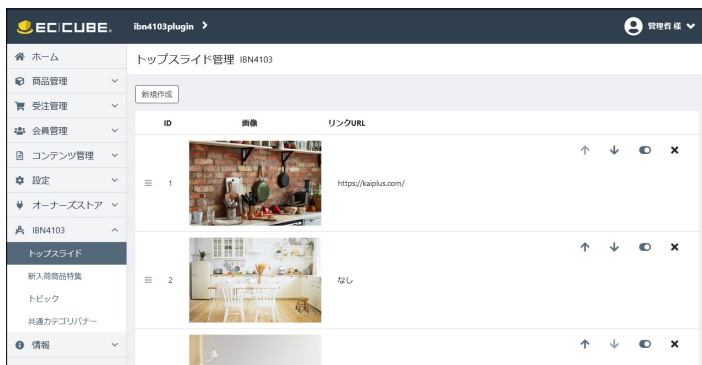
EC CUBE. ibn4103plugin >

管理者 様

ホーム
商品管理
受注管理
会員管理
コンテンツ管理
設定
オーナーズストア
IBN4103
トップスライド
新入荷商品特集
トピック
共通カテゴリバナー
情報

トップスライド管理 IBN4103

新規作成

| | ID | 画像 | リンクURL |
|---|---|---|---|
| ≡ | 1 | | https://kaiplus.com/ |
| ≡ | 2 | | なし |
| | | | |